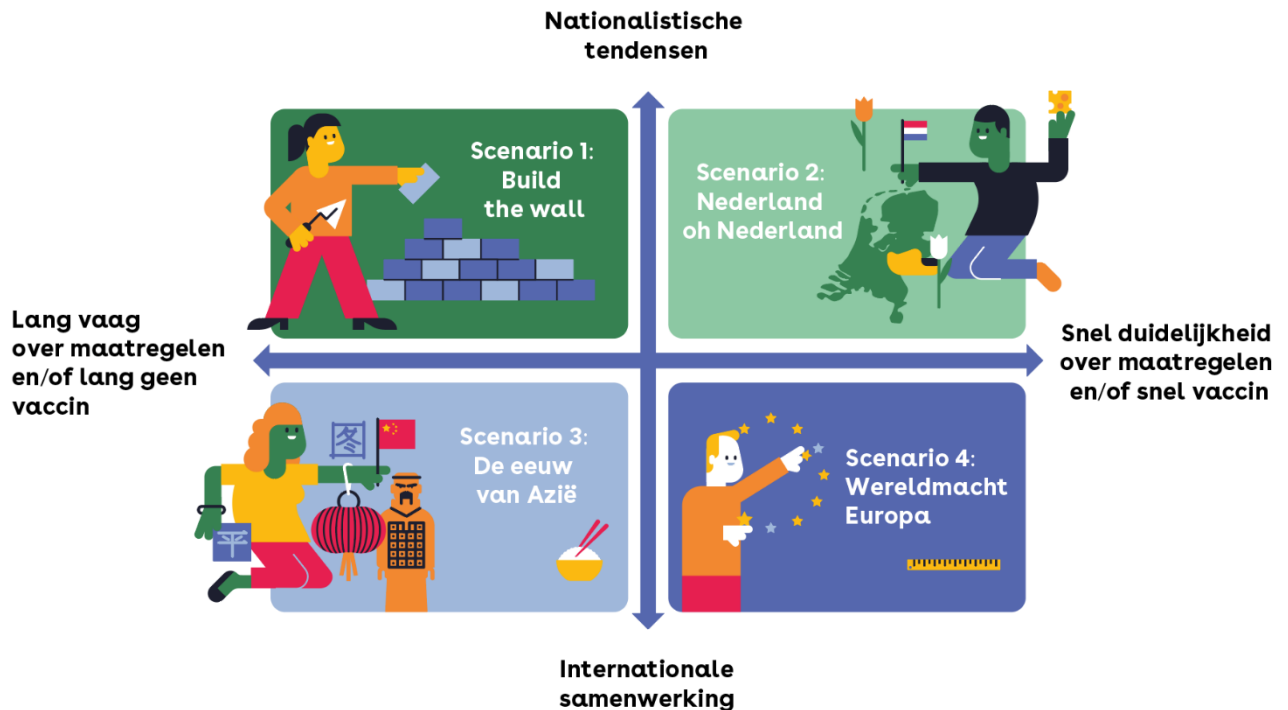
Nationalistische tendensen

Scenario 1: Build the wall

Scenario 2: Nederland oh Nederland

Lang vaag over maatregelen en/of lang geen vaccin

Snel duidelijkheid over maatregelen en/of snel vaccin

图

平

Scenario 3: De eeuw van Azië

Scenario 4: Wereldmacht Europa

Internationale samenwerking